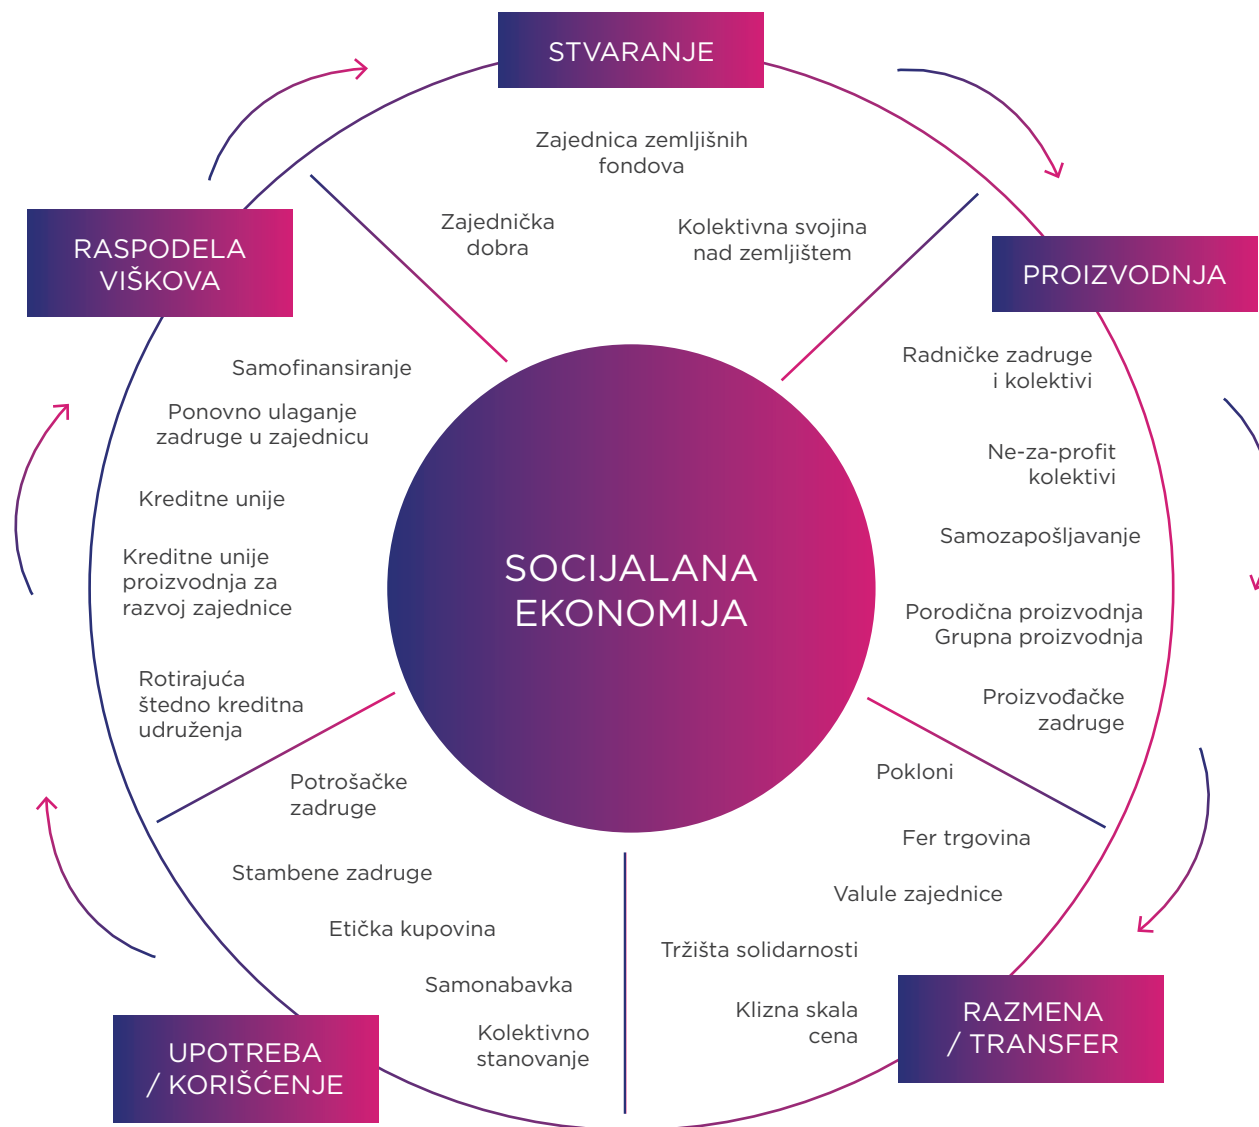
STVARANJE

Zajednica zemljišnih fondova

Zajednička dobra

Kolektivna svojina nad zemljištem

RASPODELA VIŠKOVA

PROIZVODNJA

Samofinansiranje

Ponovno ulaganje zadruge u zajednicu

Kreditne unije

Kreditne unije proizvodnja za razvoj zajednice

Rotirajuća štedno kreditna udruženja

Radničke zadruge i kolektivi

Ne-za-profit kolektivi

Samozapošljavanje

Porodična proizvodnja Grupna proizvodnja

Proizvođačke zadruge

SOCIJALANA EKONOMIJA

Potrošačke zadruge

Stambene zadruge

Etička kupovina

Samonabavka

Kolektivno stanovanje

Pokloni

Fer trgovina

Valule zajednice

Tržišta solidarnosti

Klizna skala cena

UPOTREBA / KORIŠĆENJE

RAZMENA / TRANSFER